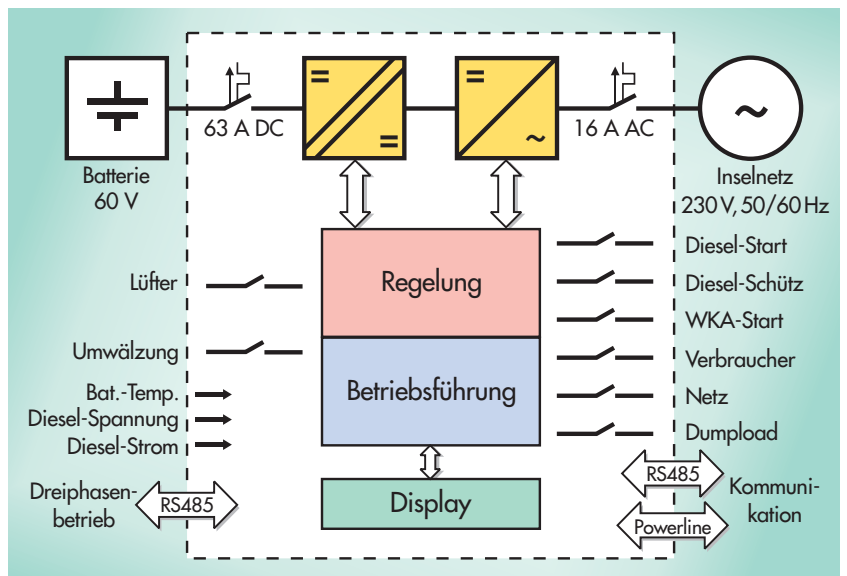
Batterie
60 V

63 A DC

=

=

=

~

16 A AC

~

Inselnetz
230 V, 50/60 Hz

Lüfter

Umwälzung

Bat.-Temp.
Diesel-Spannung
Diesel-Strom

Regelung

Betriebsführung

Display

Diesel-Start
Diesel-Schütz
WKA-Start
Verbraucher
Netz
Dumpload

Dreiphasenbetrieb

RS485

RS485

Powerline

Kommunikation